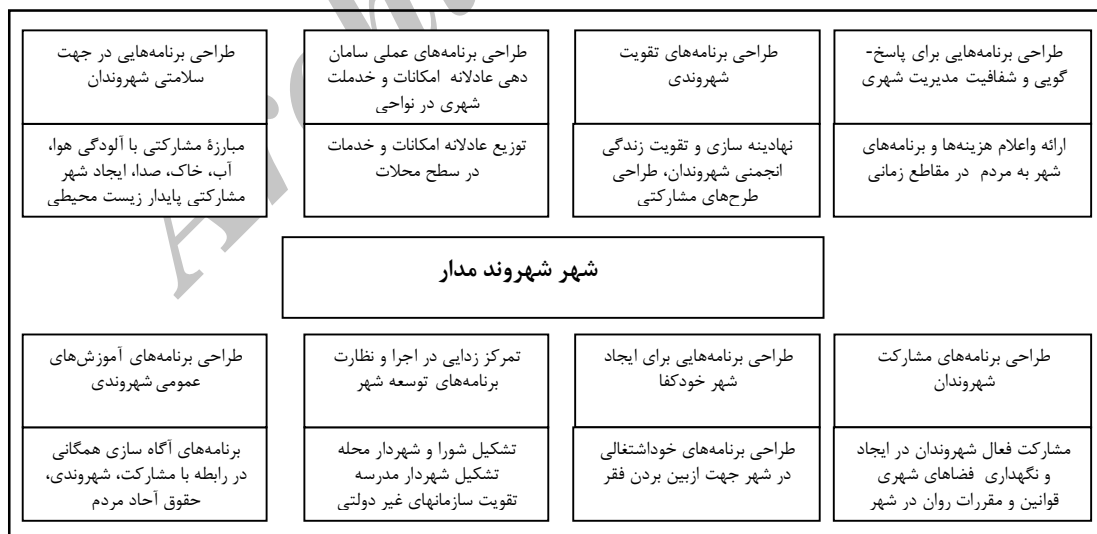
طراحی برنامه‌هایی برای پاسخ‌گویی و شفافیت مدیریت شهری

ارائه واعلام هزینه‌ها و برنامه‌های شهر به مردم در مقاطع زمانی

طراحی برنامه‌های تقویت شهروندی

نهادینه سازی و تقویت زندگی انجمنی شهروندان، طراحی طرحهای مشارکتی

طراحی برنامه‌های عملی سامان دهی عادلانه امکانات و خدملت شهری در نواحی

توزیع عادلانه امکانات و خدمات در سطح محلات

طراحی برنامه‌هایی در جهت سلامتی شهروندان

مبارزهٔ مشارکتی با آلودگی هوا، آب، خاک، صدا، ایجاد شهر مشارکتی پایدار زیست محیطی

شهر شهروند مدار

طراحی برنامه‌های مشارکت شهروندان

مشارکت فعال شهروندان در ایجاد و نگهداری فضاهای شهری قوانین و مقررات روان در شهر

طراحی برنامه‌هایی برای ایجاد شهر خودکفا

طراحی برنامه‌های خوداشتغالی در شهر جهت ازبین بردن فقر

تمرکز زدایی در اجرا و نظارت برنامه‌های توسعه شهر

تشکیل شورا و شهردار محله تشکیل شهردار مدرسه تقویت سازمانهای غیر دولتی

طراحی برنامه‌های آموزش‌های عمومی شهروندی

برنامه‌های آگاه سازی همگانی در رابطه با مشارکت، شهروندی، حقوق آحاد مردم